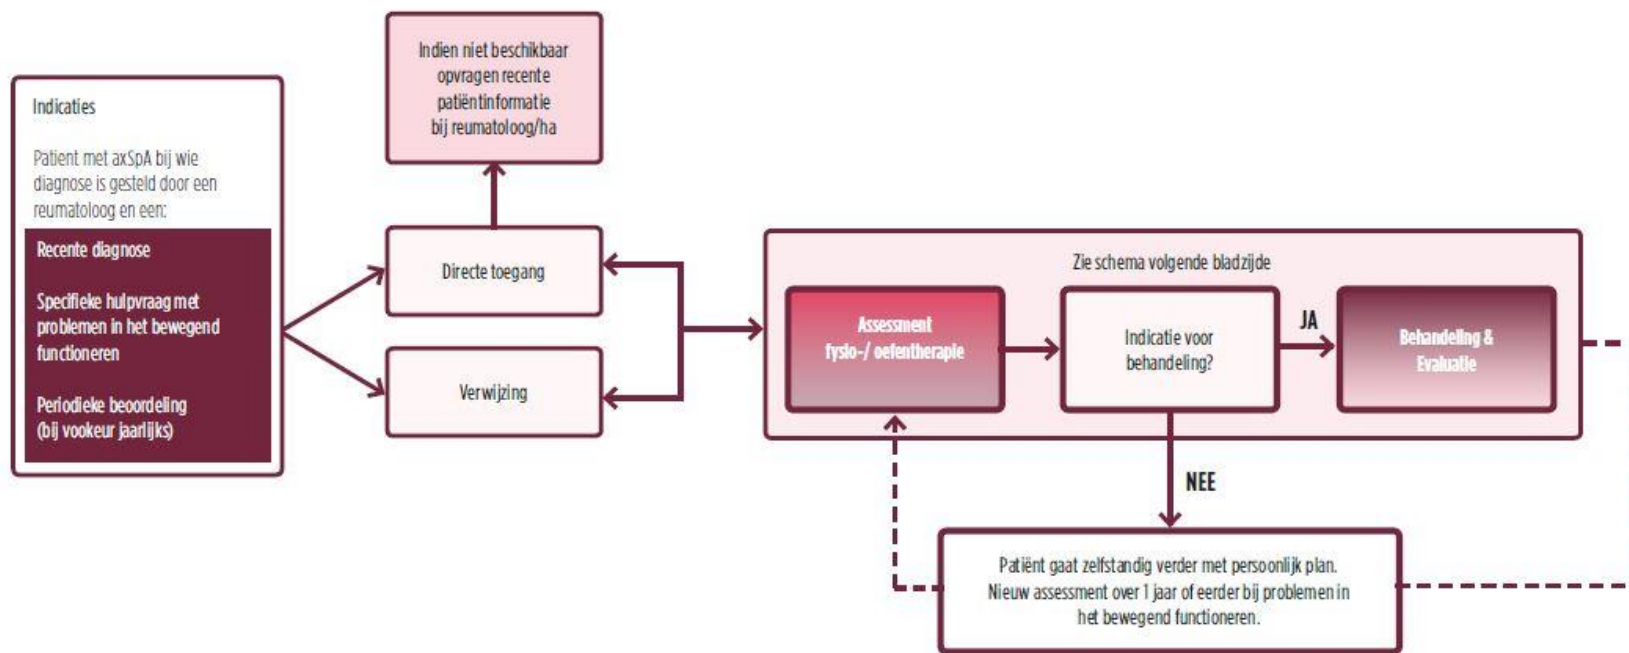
Indicaties

Patient met axSpA bij wie diagnose is gesteld door een reumatoloog en een:

Recente diagnose

Specifieke hulpvraag met problemen in het bewegend functioneren

Periodieke beoordeling (bij vookeur jaarlijks)

Indien niet beschikbaar opvragen recente patiëntinformatie bij reumatoloog/ha

Directe toegang

Verwijzing

Zie schema volgende bladzijde

Assessment fysio-/ oefentherapie

Indicatie voor behandeling?

JA

Behandeling & Evaluatie

NEE

Patiënt gaat zelfstandig verder met persoonlijk plan. Nieuw assessment over 1 jaar of eerder bij problemen in het bewegend functioneren.